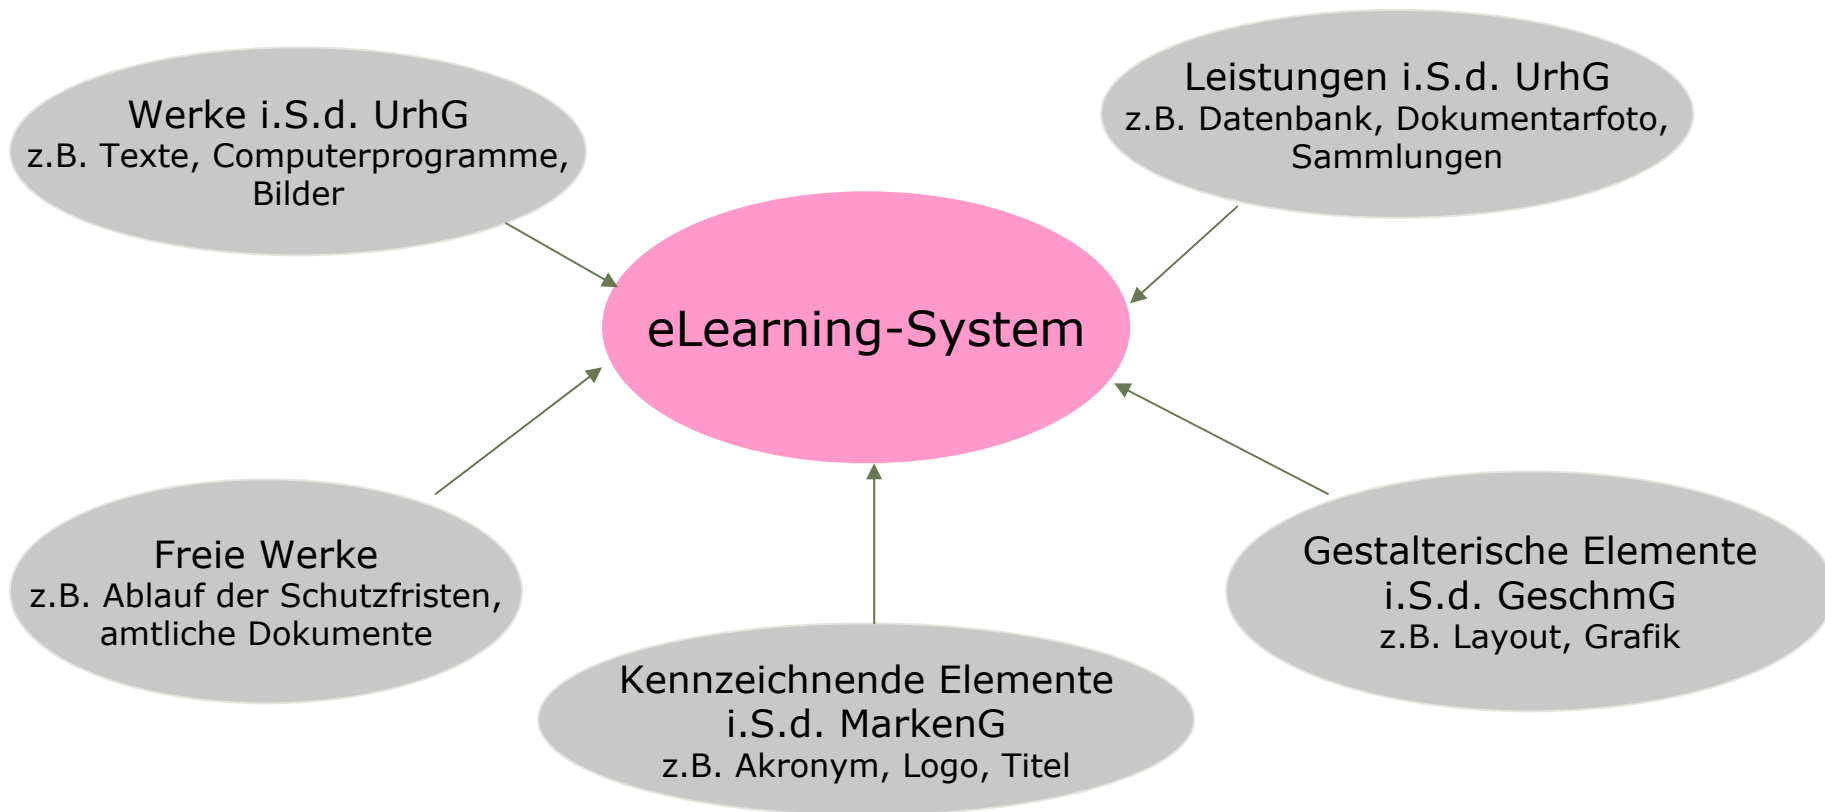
Werke i.S.d. UrhG
z.B. Texte, Computerprogramme, Bilder

Leistungen i.S.d. UrhG
z.B. Datenbank, Dokumentarfoto, Sammlungen

eLearning-System

Freie Werke
z.B. Ablauf der Schutzfristen, amtliche Dokumente

Gestalterische Elemente i.S.d. GeschmG
z.B. Layout, Grafik

Kennzeichnende Elemente i.S.d. MarkenG
z.B. Akronym, Logo, Titel